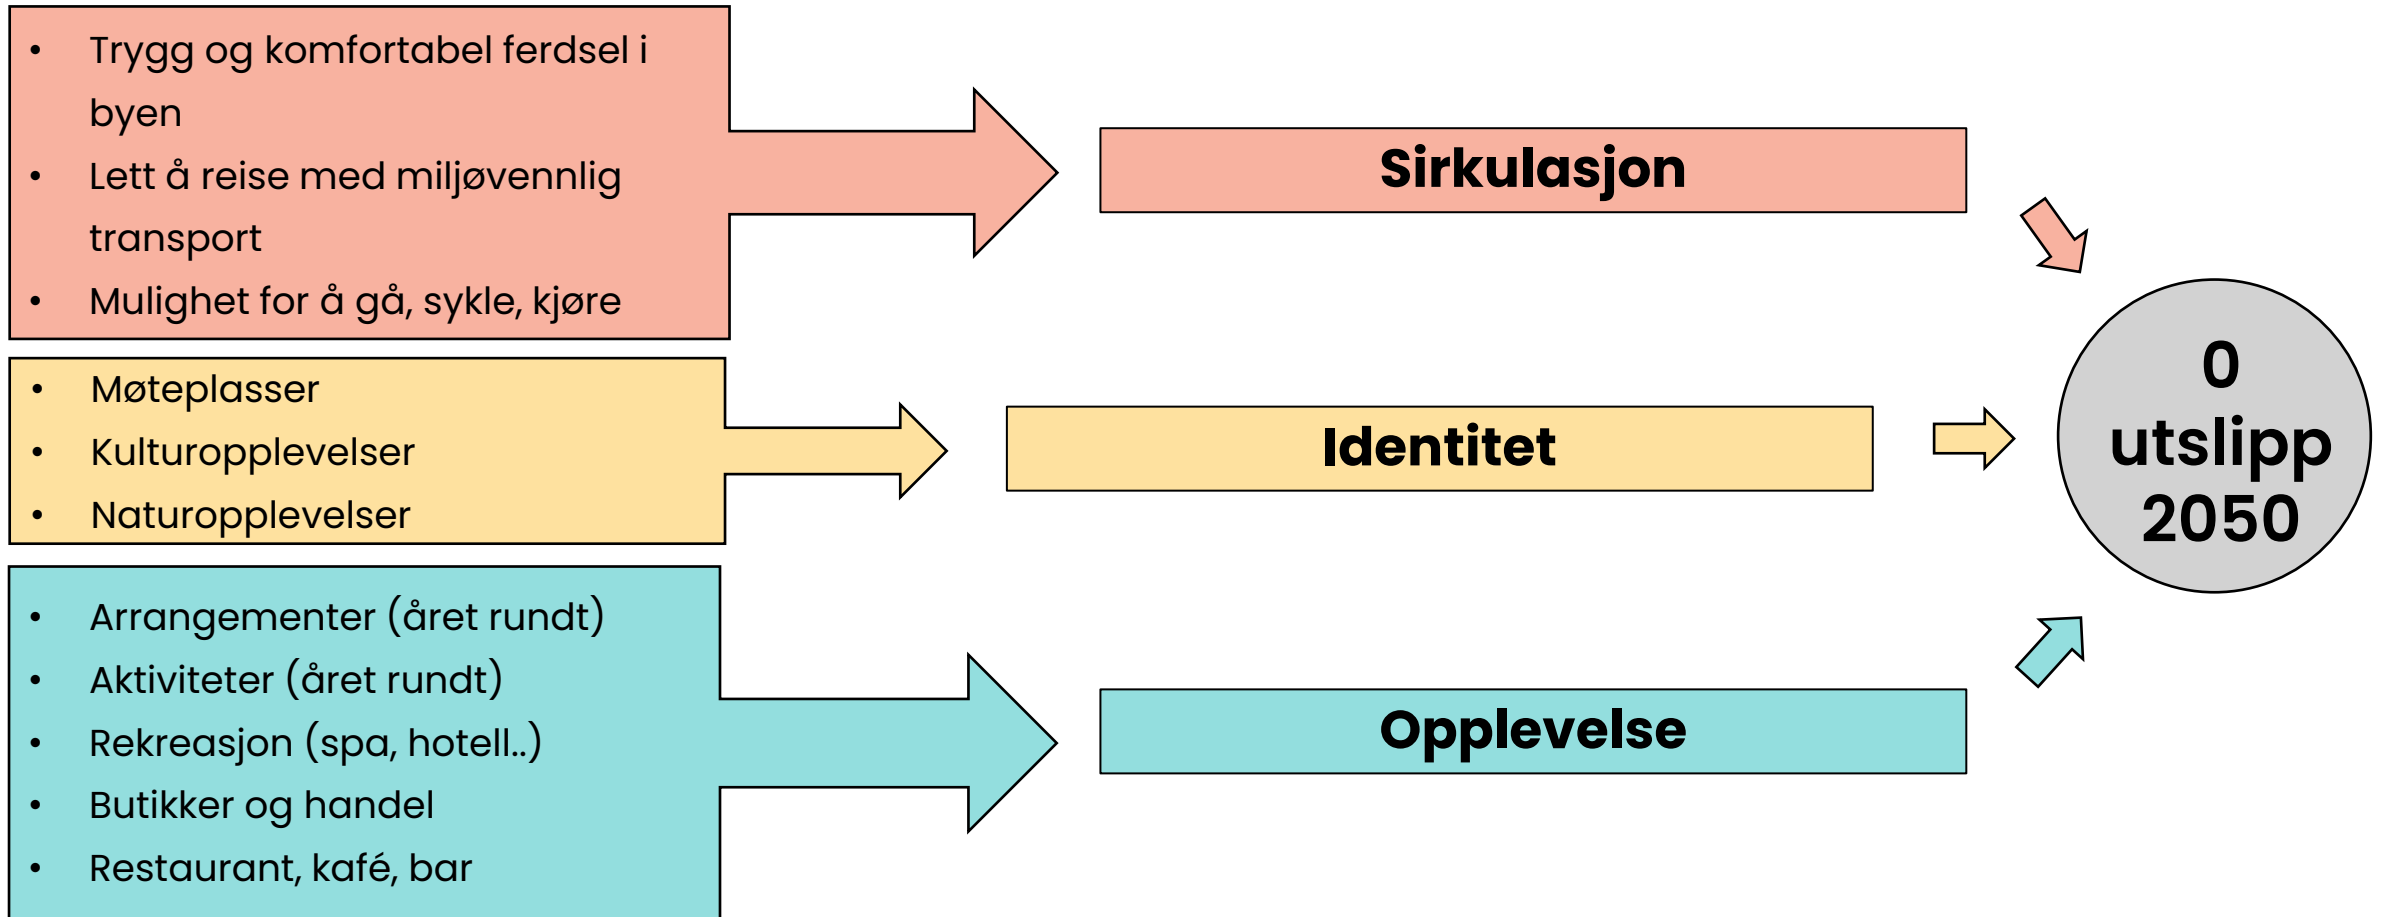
- Trygg og komfortabel ferdsel i byen
- Lett å reise med miljøvennlig transport
- Mulighet for å gå, sykle, kjøre

Sirkulasjon

- Møteplasser
- Kulturopplevelser
- Naturopplevelser

Identitet

- Arrangementer (året rundt)
- Aktiviteter (året rundt)
- Rekreasjon (spa, hotell..)
- Butikker og handel
- Restaurant, kafé, bar

Opplevelse

0 utslipp 2050